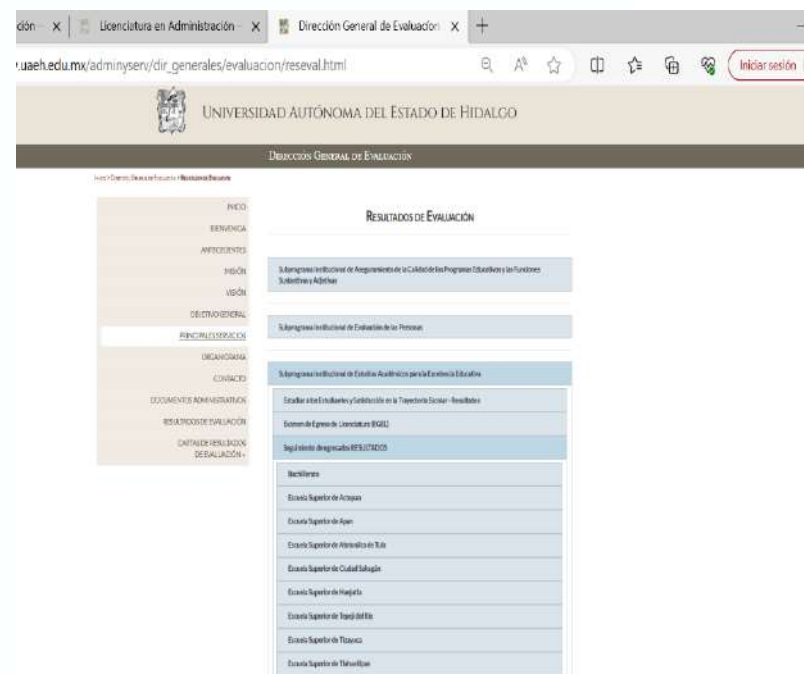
ción × | Licenciatura en Administración × | Dirección General de Evaluación × +

.uaeh.edu.mx/adminyserv/dir_generales/evaluacion/reseval.html

Iniciar sesión

UNIVERSIDAD AUTÓNOMA DEL ESTADO DE HIDALGO

DIRECCIÓN GENERAL DE EVALUACIÓN

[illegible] › Resultados de Evaluación

INICIO
BIENVENIDA
ANTECEDENTES
MISIÓN
VISIÓN
OBJETIVO GENERAL
PRINCIPALES SERVICIOS
ORGANIGRAMA
CONTACTO
DOCUMENTOS ADMINISTRATIVOS
RESULTADOS DE EVALUACIÓN
CARTA DE RESULTADOS DE EVALUACIÓN »

RESULTADOS DE EVALUACIÓN

Subprograma Institucional de Aseguramiento de la Calidad de los Programas Educativos y las Funciones Sustantivas y Adjetivas

Subprograma Institucional de Evaluación de las Personas

Subprograma Institucional de Estudios Académicos para la Excelencia Educativa

Estudio a los Estudiantes y Satisfacción en la Trayectoria Escolar - Resultados

Examen de Egreso de Licenciatura (EGEL)

Seguimiento de egresados RESULTADOS

Bachillerato

Escuela Superior de Actopan

Escuela Superior de Apan

Escuela Superior de Atotonilco de Tula

Escuela Superior de Ciudad Sahagún

Escuela Superior de Huejutla

Escuela Superior de Tepeji del Río

Escuela Superior de Tizayuca

Escuela Superior de Tlahuelilpan